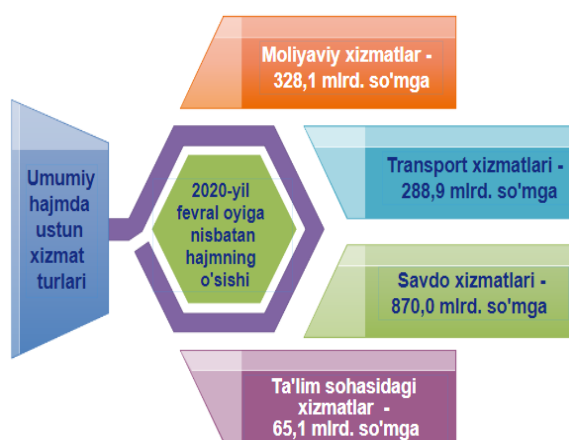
Umumiy hajmda ustun xizmat turlari

2020-yil fevral oyiga nisbatan hajmning o'sishi

Moliyaviy xizmatlar - 328,1 mlrd. so'mga

Transport xizmatlari - 288,9 mlrd. so'mga

Savdo xizmatlari - 870,0 mlrd. so'mga

Ta'lim sohasidagi xizmatlar - 65,1 mlrd. so'mga